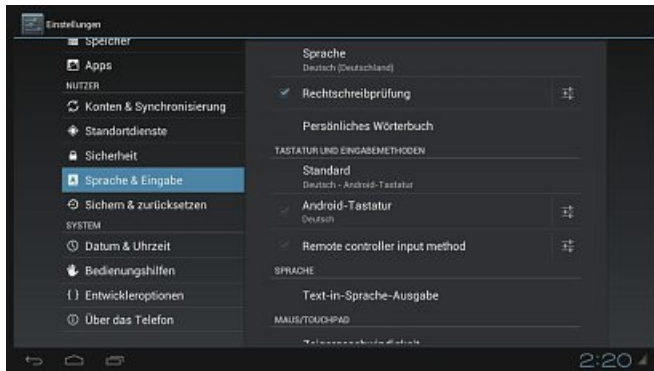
Einstellungen

Speicher
Apps
NUTZER
Konten & Synchronisierung
Standortdienste
Sicherheit
Sprache & Eingabe
Sichern & zurücksetzen
SYSTEM
Datum & Uhrzeit
Bedienungshilfen
{ } Entwickleroptionen
Über das Telefon

Sprache
Deutsch (Deutschland)
Rechtschreibprüfung
Persönliches Wörterbuch
TASTATUR UND EINGABEMETHODEN
Standard
Deutsch - Android-Tastatur
Android-Tastatur
Deutsch
Remote controller input method
SPRACHE
Text-in-Sprache-Ausgabe
MAUS/TOUCHPAD
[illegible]

2:20